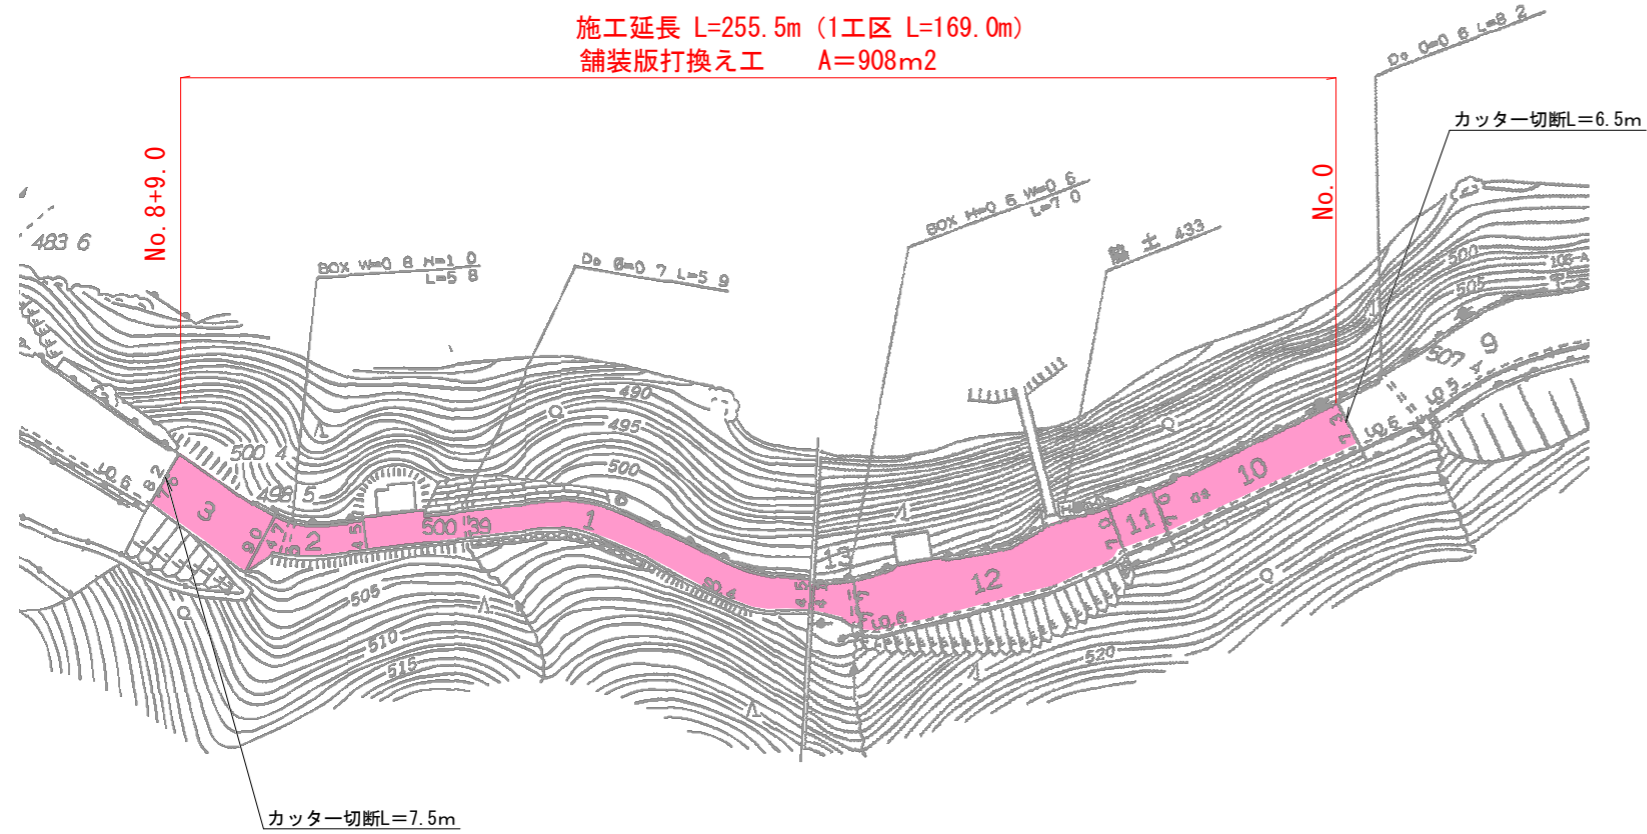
施工延長 L=255.5m (1工区 L=169.0m)
舗装版打換え工 A=908m2

No. 8+9. 0

No. 0

Do D=0 6 L=8 2

カッター切断L=6.5m

483 6

BOX W=0 8 H=1 0
L=5 8

Do D=0 7 L=5 9

BOX H=0 6 W=0 6
L=7 0

盛土 433

490

495

500

500 4

496 5

500 39

505

510

515

520

500

505

507 9

3

2

1

13

12

11

10

カッター切断L=7.5m